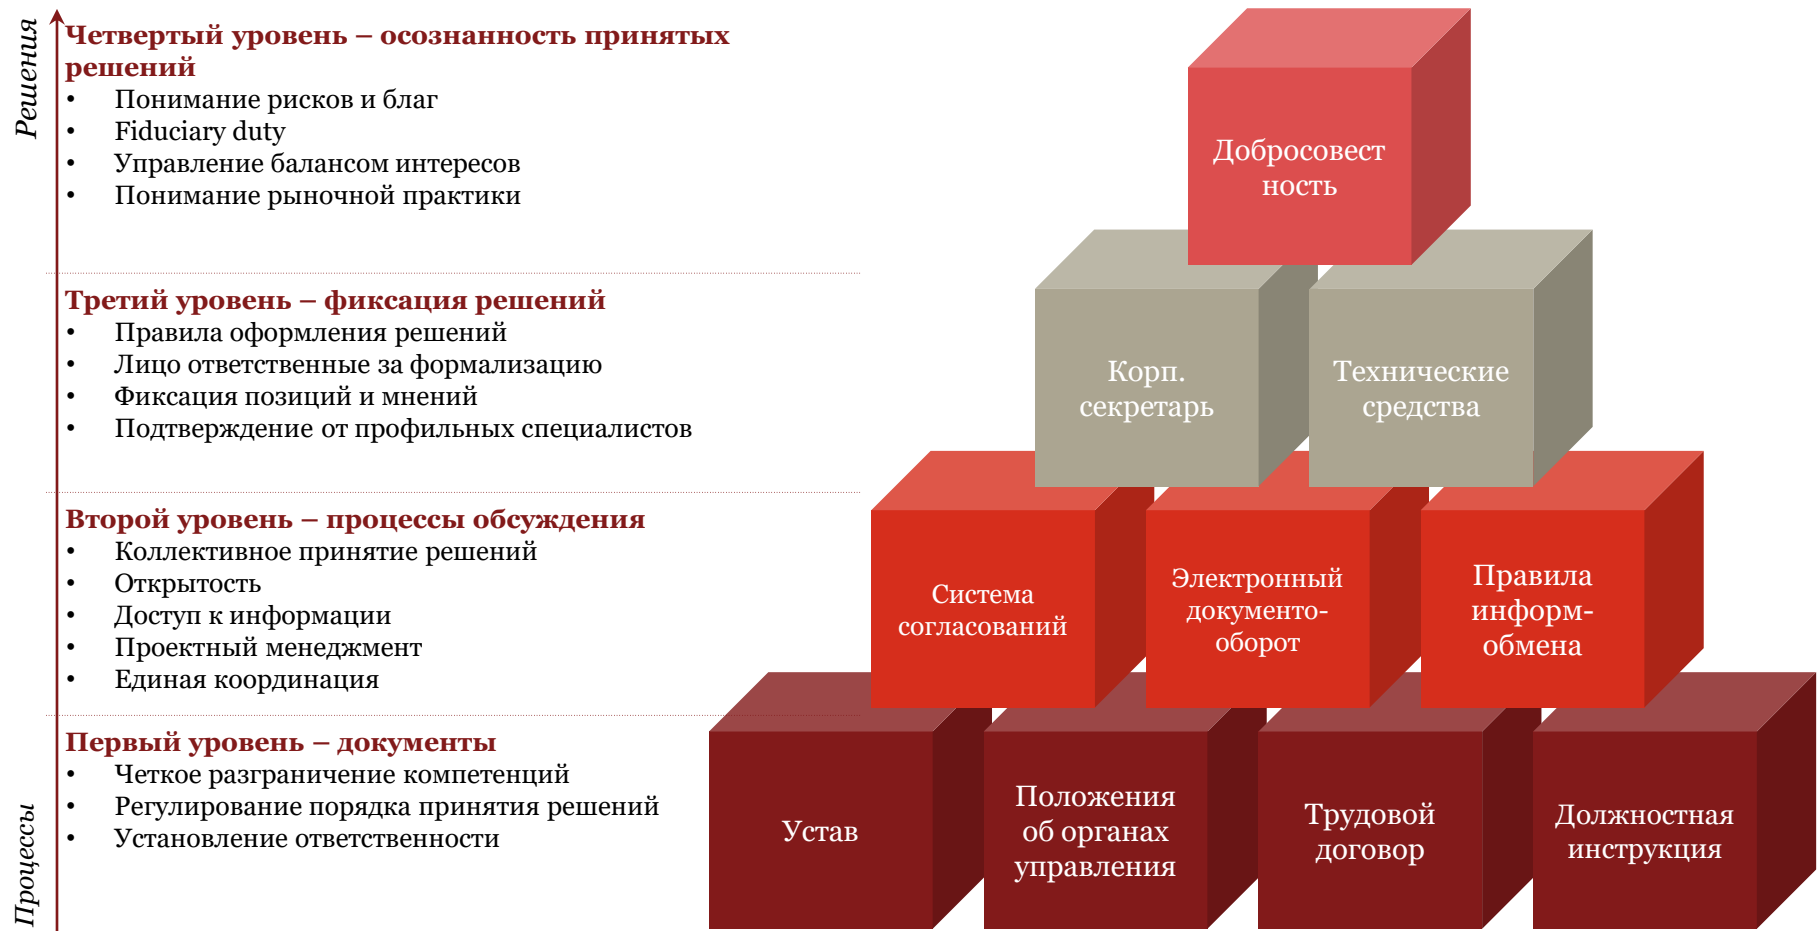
Решения

Четвертый уровень – осознанность принятых решений
• Понимание рисков и благ
• Fiduciary duty
• Управление балансом интересов
• Понимание рыночной практики

Третий уровень – фиксация решений
• Правила оформления решений
• Лицо ответственные за формализацию
• Фиксация позиций и мнений
• Подтверждение от профильных специалистов

Второй уровень – процессы обсуждения
• Коллективное принятие решений
• Открытость
• Доступ к информации
• Проектный менеджмент
• Единая координация

Первый уровень – документы
• Четкое разграничение компетенций
• Регулирование порядка принятия решений
• Установление ответственности

Процессы

Добросовест ность

Корп. секретарь

Технические средства

Система согласований

Электронный документо-оборот

Правила информ-обмена

Устав

Положения об органах управления

Трудовой договор

Должностная инструкция